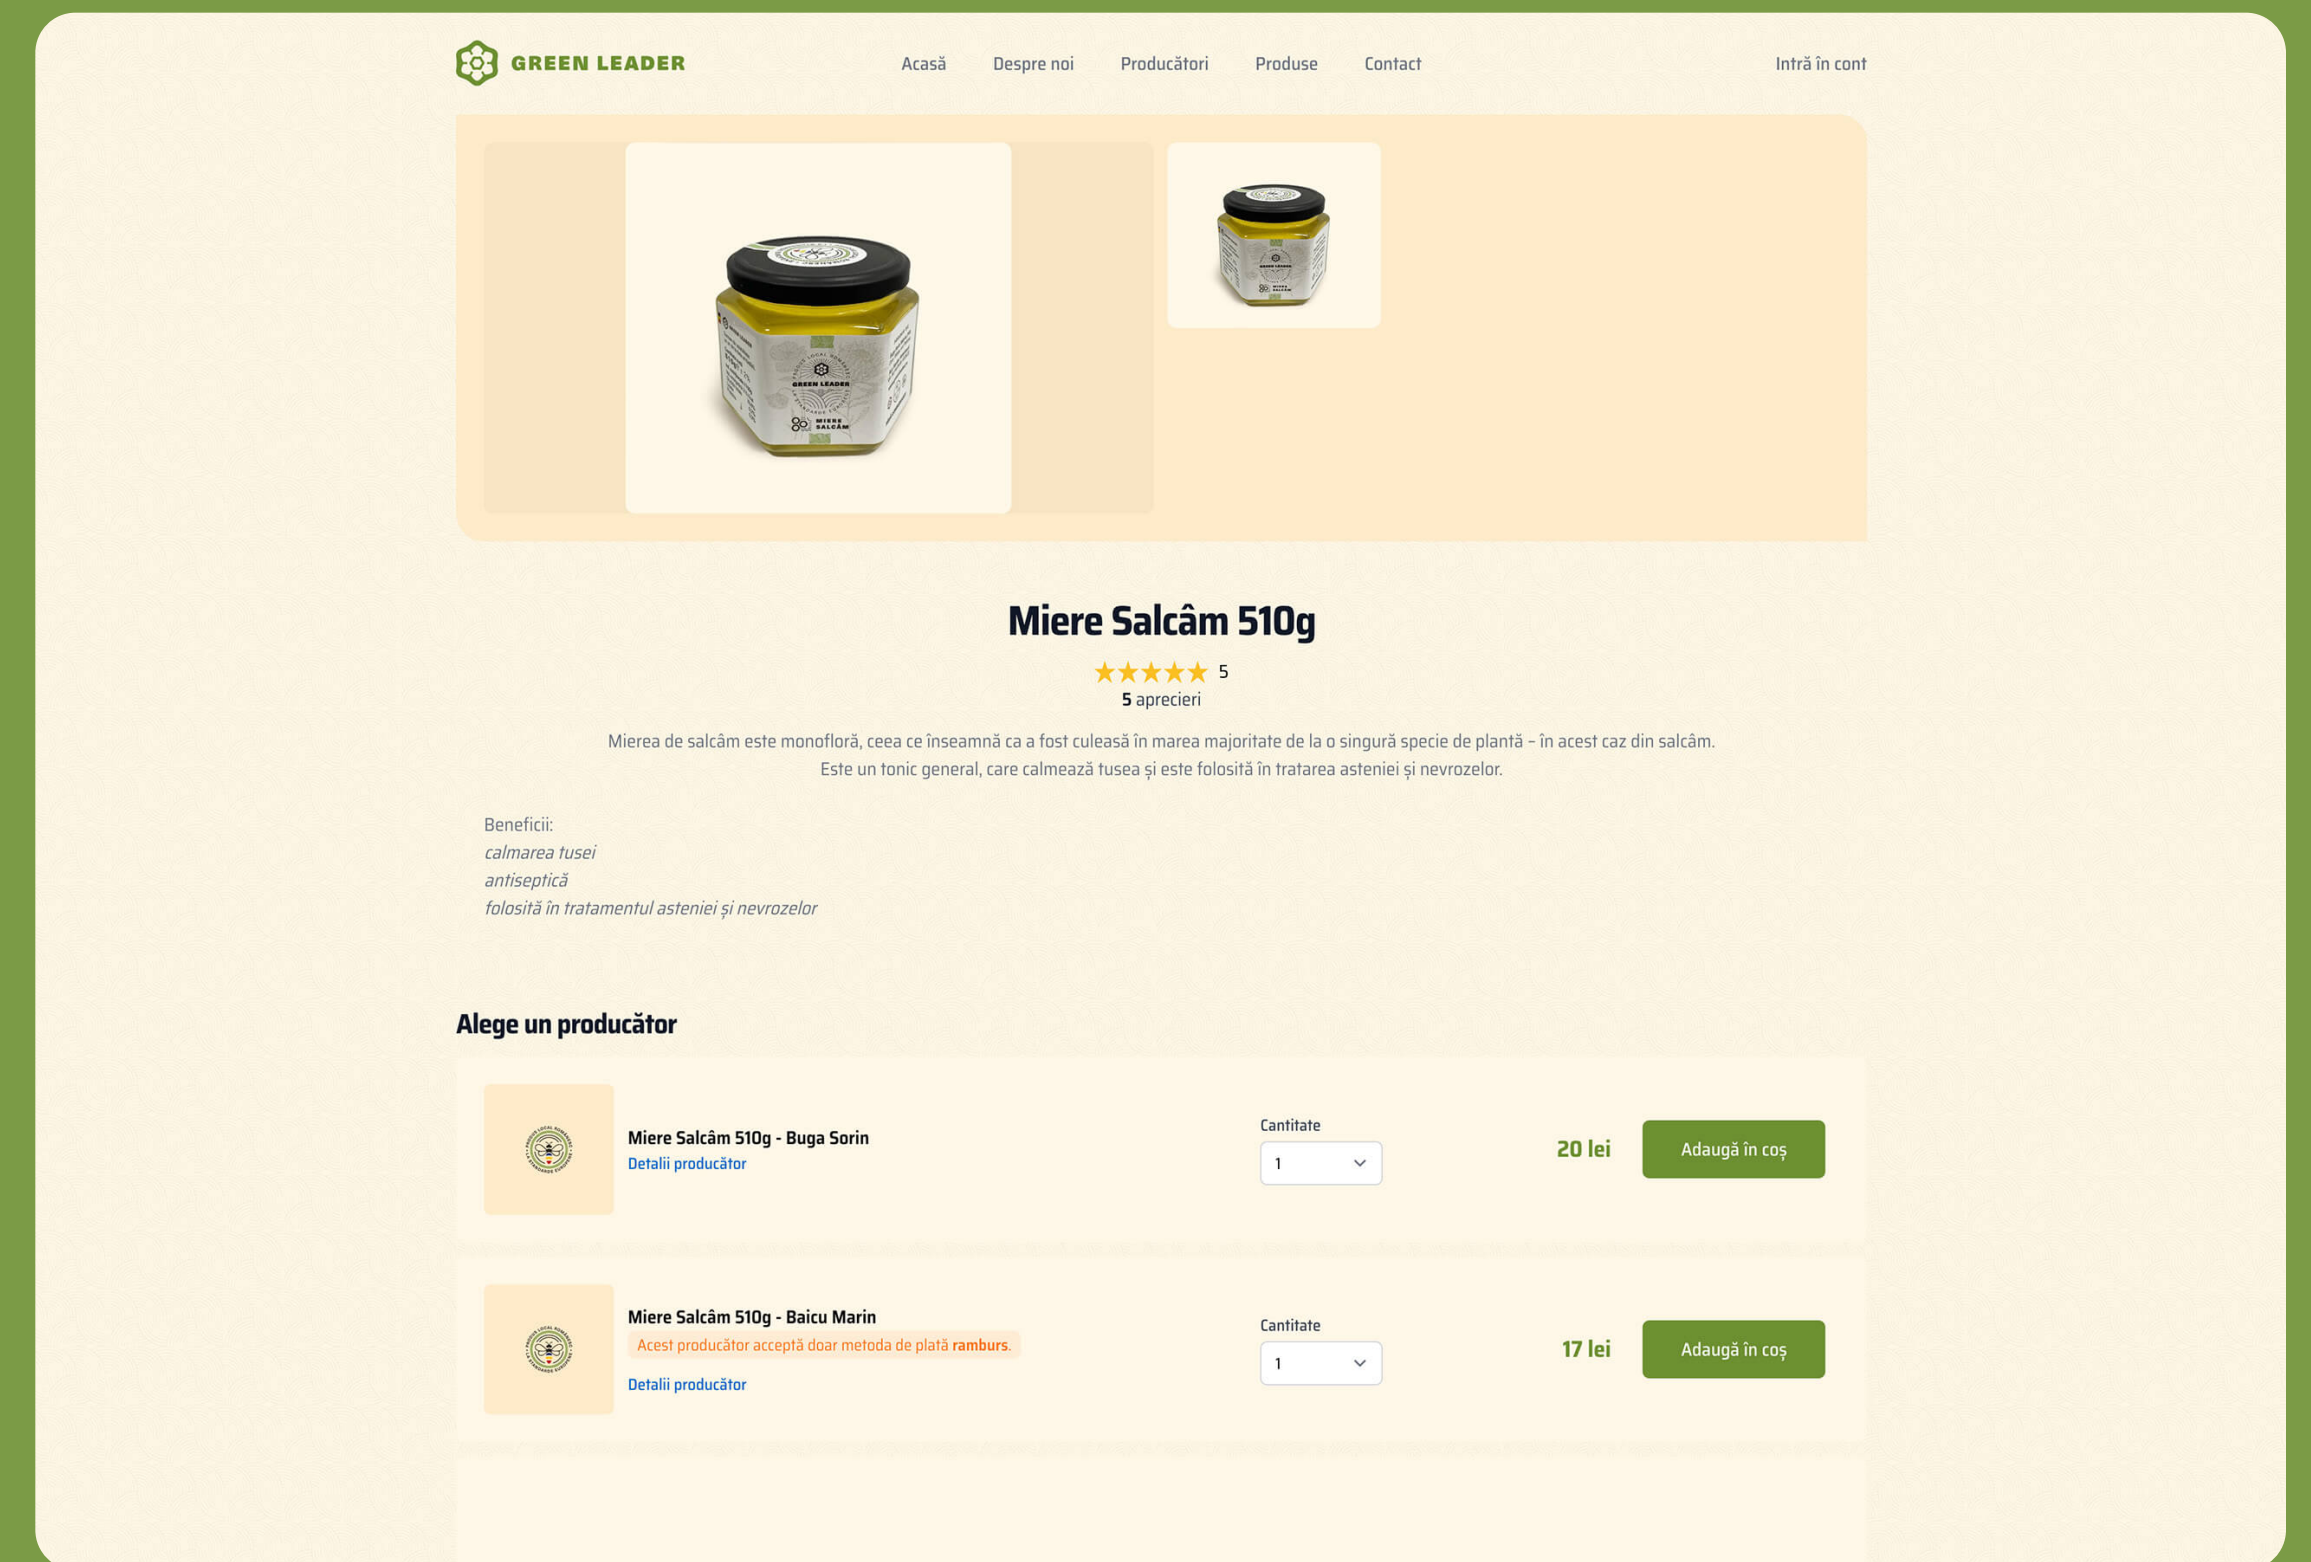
GREEN LEADER

Acasă Despre noi Producători Produse Contact

Intră în cont

GREEN LEADER
MIERE SALCÂM

Miere Salcâm 510g

★★★★★ 5
5 aprecieri

Mierea de salcâm este monofloră, ceea ce înseamnă ca a fost culeasă în marea majoritate de la o singură specie de plantă – în acest caz din salcâm. Este un tonic general, care calmează tusea și este folosită în tratarea asteniei și nevrozelor.

Beneficii:
calmarea tusei
antiseptică
folosită în tratamentul asteniei și nevrozelor

Alege un producător

Miere Salcâm 510g - Buga Sorin
Detalii producător
Cantitate
1
20 lei
Adaugă în coș

Miere Salcâm 510g - Baicu Marin
Acest producător acceptă doar metoda de plată ramburs.
Detalii producător
Cantitate
1
17 lei
Adaugă în coș